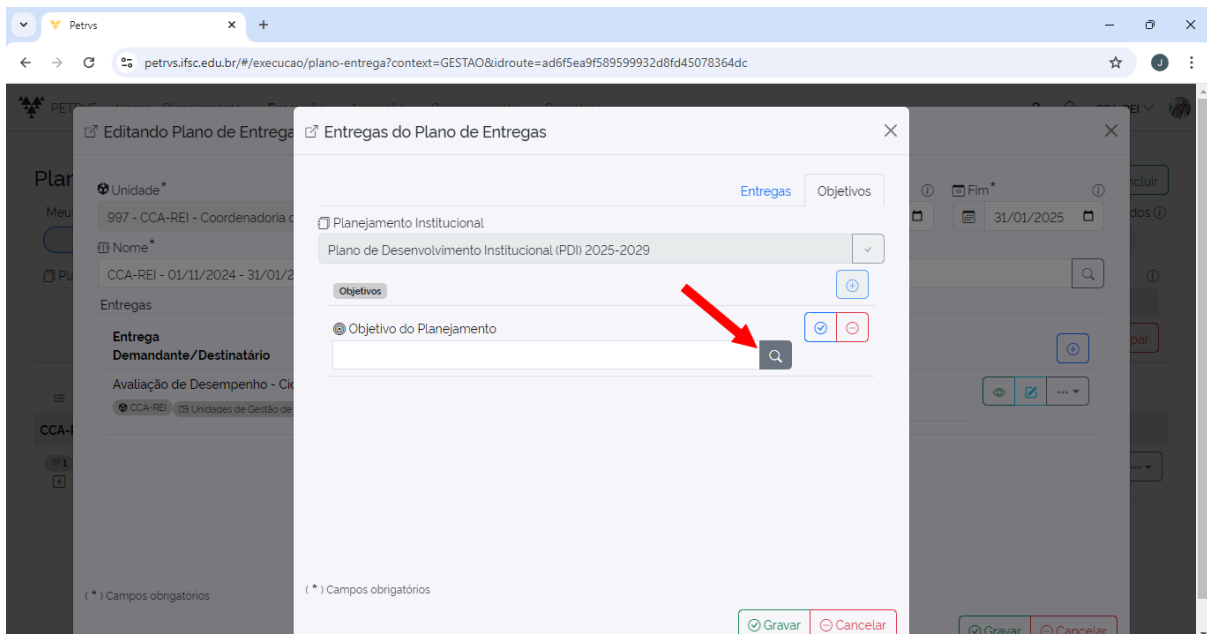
Petrvs
petrvs.ifsc.edu.br/#/execucao/plano-entrega?context=GESTAO&idroute=ad6f5ea9f589599932d8fd45078364dc

Editando Plano de Entrega
Plan
Unidade*
997 - CCA-REI - Coordenadoria d
Nome*
CCA-REI - 01/11/2024 - 31/01/2
Entregas
Entrega
Demandante/Destinatário
Avaliação de Desempenho - Cic
CCA-REI
Unidades de Gestão de
CCA-
Fim*
31/01/2025
ncluir
dos
par
( * ) Campos obrigatórios
Gravar
Cancelar

Entregas do Plano de Entregas
Entregas
Objetivos
Planejamento Institucional
Plano de Desenvolvimento Institucional (PDI) 2025-2029
Objetivos
Objetivo do Planejamento
( * ) Campos obrigatórios
Gravar
Cancelar